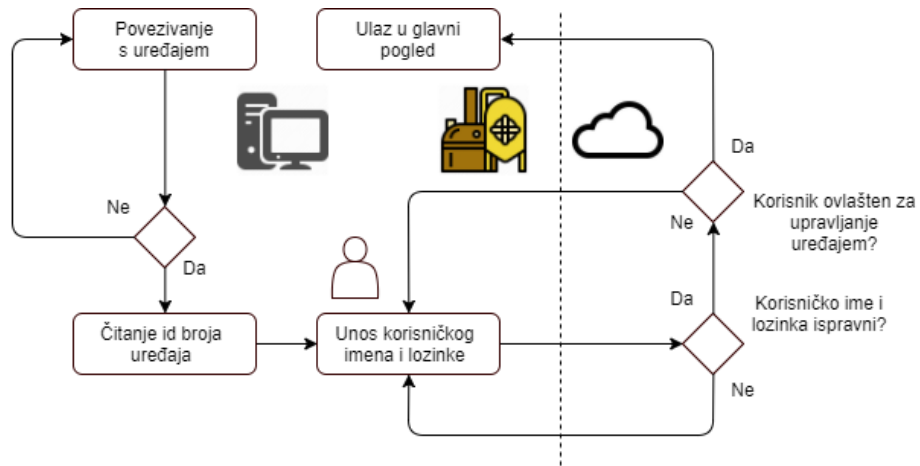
Povezivanje s uređajem

Ulaz u glavni pogled

Da

Korisnik ovlašten za upravljanje uređajem?

Ne

Ne

Da

Da

Korisničko ime i lozinka ispravni?

Čitanje id broja uređaja

Unos korisničkog imena i lozinke

Ne